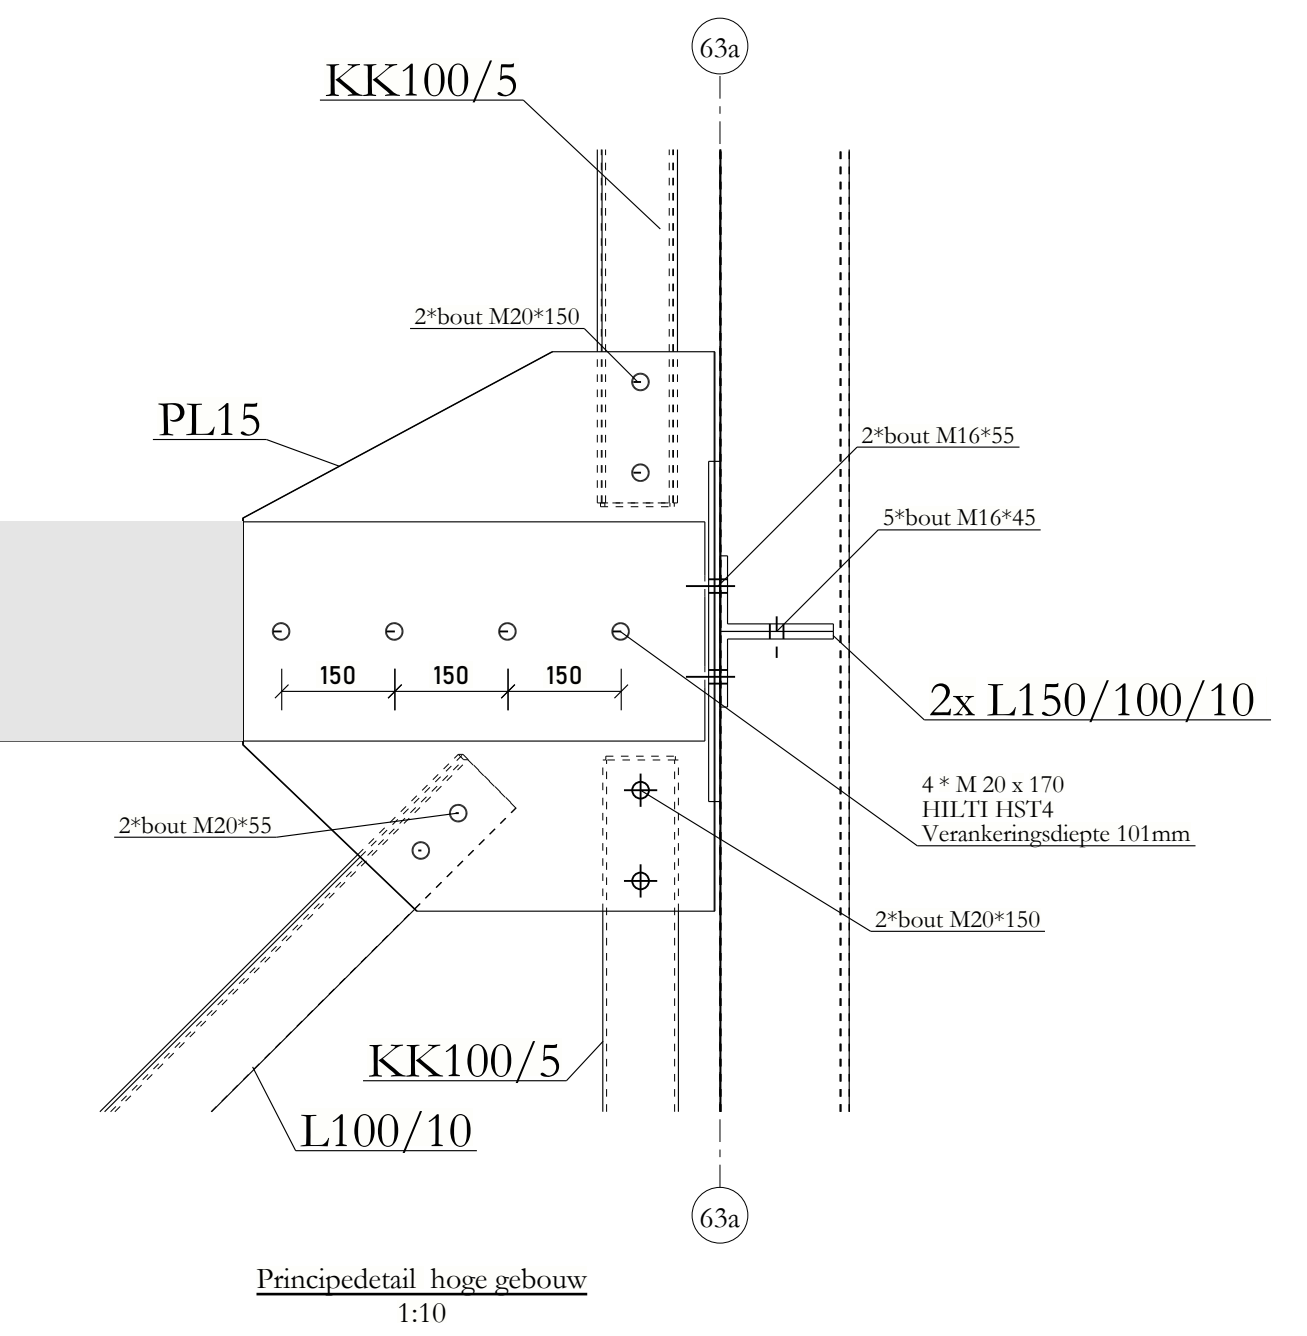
63a

KK100/5

2*bout M20*150

PL15

2*bout M16*55

5*bout M16*45

150 150 150

2x L150/100/10

4 * M 20 x 170
HILTI HST4
Verankeringsdiepte 101mm

2*bout M20*55

2*bout M20*150

KK100/5

L100/10

63a

Principedetail hoge gebouw
1:10